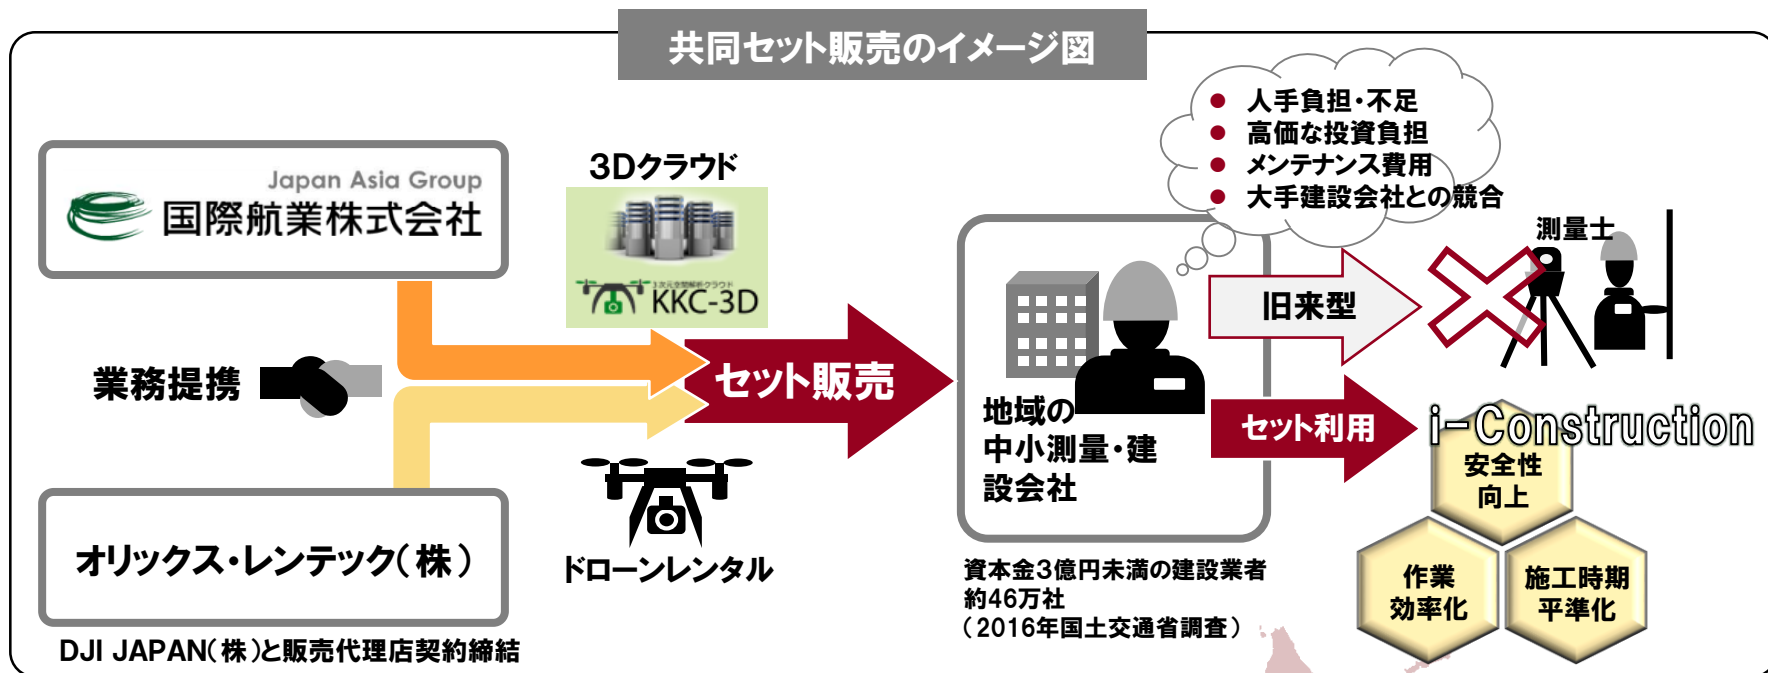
共同セット販売のイメージ図

Japan Asia Group
国際航業株式会社

3Dクラウド
3次元空間解析クラウド
KKC-3D

業務提携

セット販売

オリックス・レンテック(株)

DJI JAPAN(株)と販売代理店契約締結

ドローンレンタル

● 人手負担・不足
● 高価な投資負担
● メンテナンス費用
● 大手建設会社との競合

地域の中小測量・建設会社

資本金3億円未満の建設業者
約46万社
(2016年国土交通省調査)

旧来型

測量士

セット利用

i-Construction

安全性向上

作業効率化

施工時期平準化